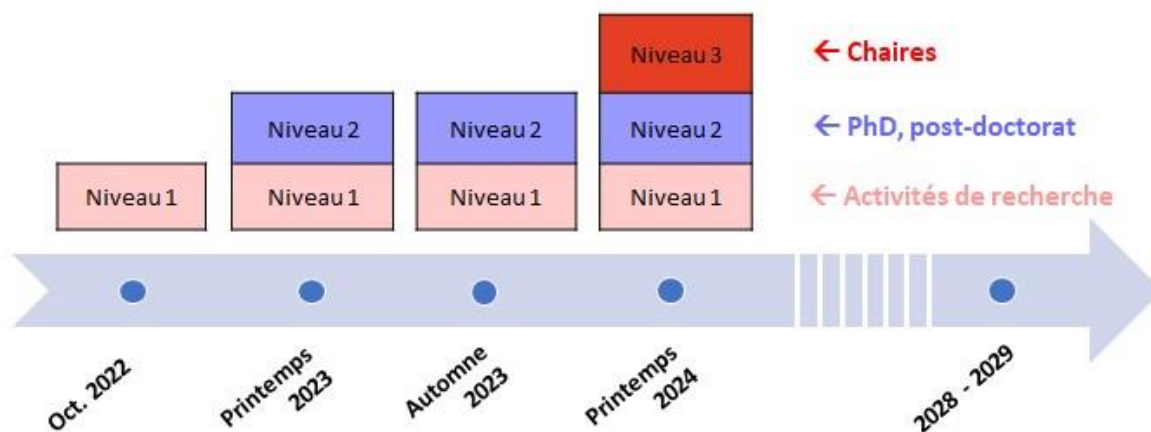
Niveau 3

← Chaires

Niveau 2

Niveau 2

Niveau 2

← PhD, post-doctorat

Niveau 1

Niveau 1

Niveau 1

Niveau 1

← Activités de recherche

Oct. 2022

Printemps 2023

Automne 2023

Printemps 2024

2028 - 2029